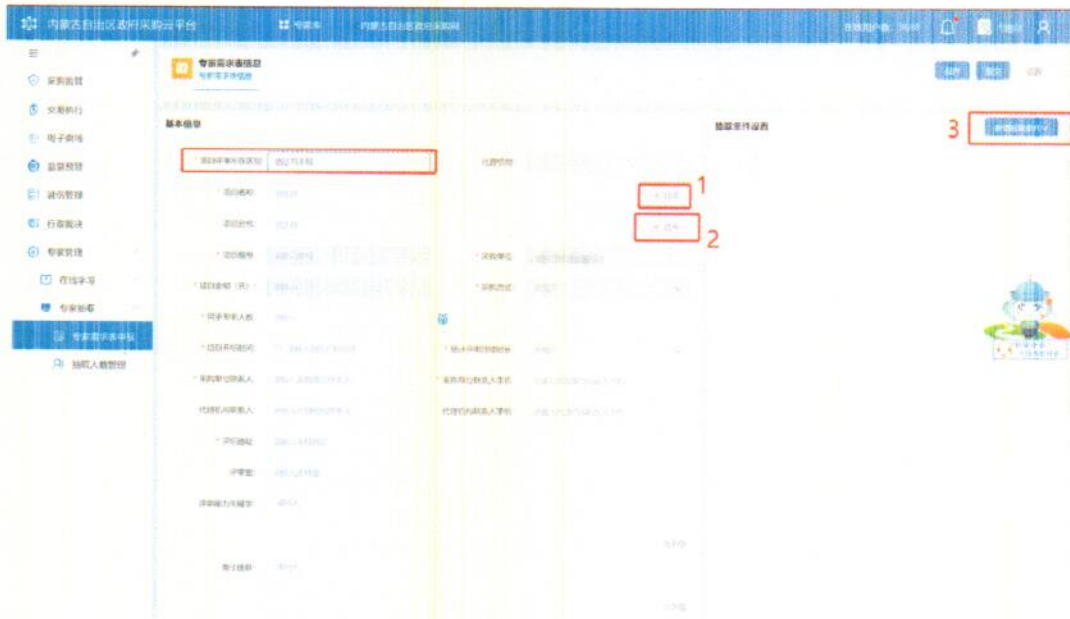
内蒙古自治区政府采购云平台

工作台

内蒙古自治区政府采购网

欢迎用户您，

采购监管

交易执行

电子卖场

监督预警

诚信管理

行政裁决

专家管理

在线学习

专家抽取

专家需求表申报

抽取人员管理

专家需求表信息

专家需求表信息

基本信息

抽取条件设置

3

* 项目采购计划名称 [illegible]

代理机构

项目名称

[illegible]

1

项目编号

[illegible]

2

* 项目编号

* 采购单位

* 项目金额（元）

* 采购方式

* 同步抽取人数

* 项目开标时间

* 抽取专家所在区域

* 采购单位联系人

* 采购单位联系人手机

代理机构联系人

代理机构联系人手机

* 评标地点

评审室

评审能力关键字

备注说明